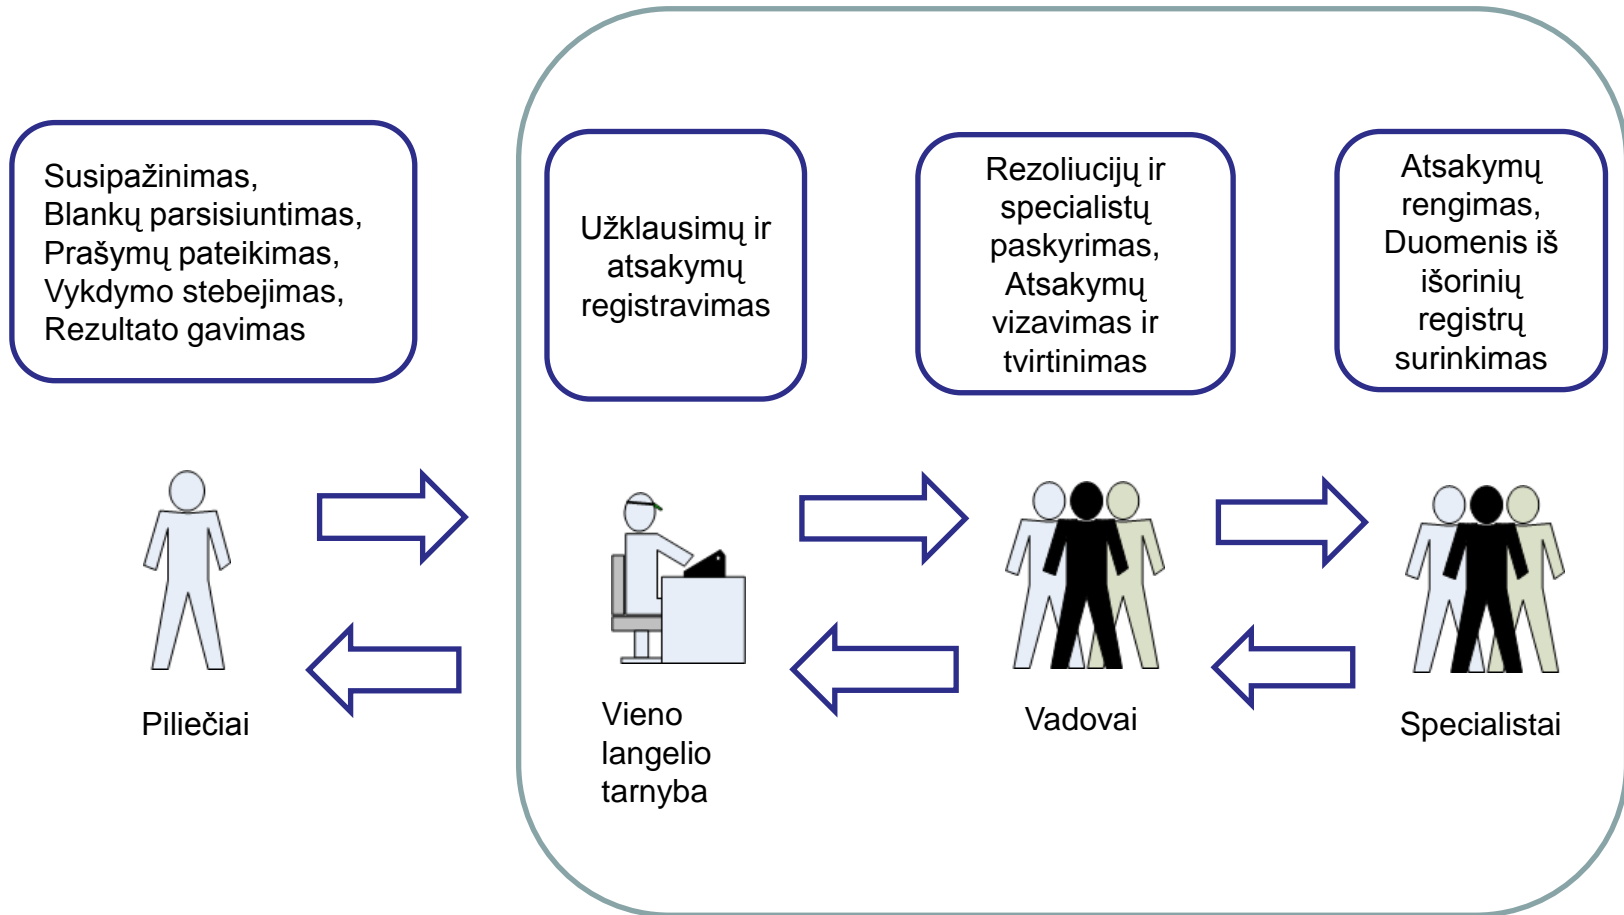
Susipažinimas,
Blankų parsisiuntimas,
Prašymų pateikimas,
Vykdymo stebejimas,
Rezultato gavimas

Užklausimų ir atsakymų registravimas

Rezoliucijų ir specialistų paskyrimas, Atsakymų vizavimas ir tvirtinimas

Atsakymų rengimas, Duomenis iš išorinių registrų surinkimas

Piliečiai

Vieno langelio tarnyba

Vadovai

Specialistai